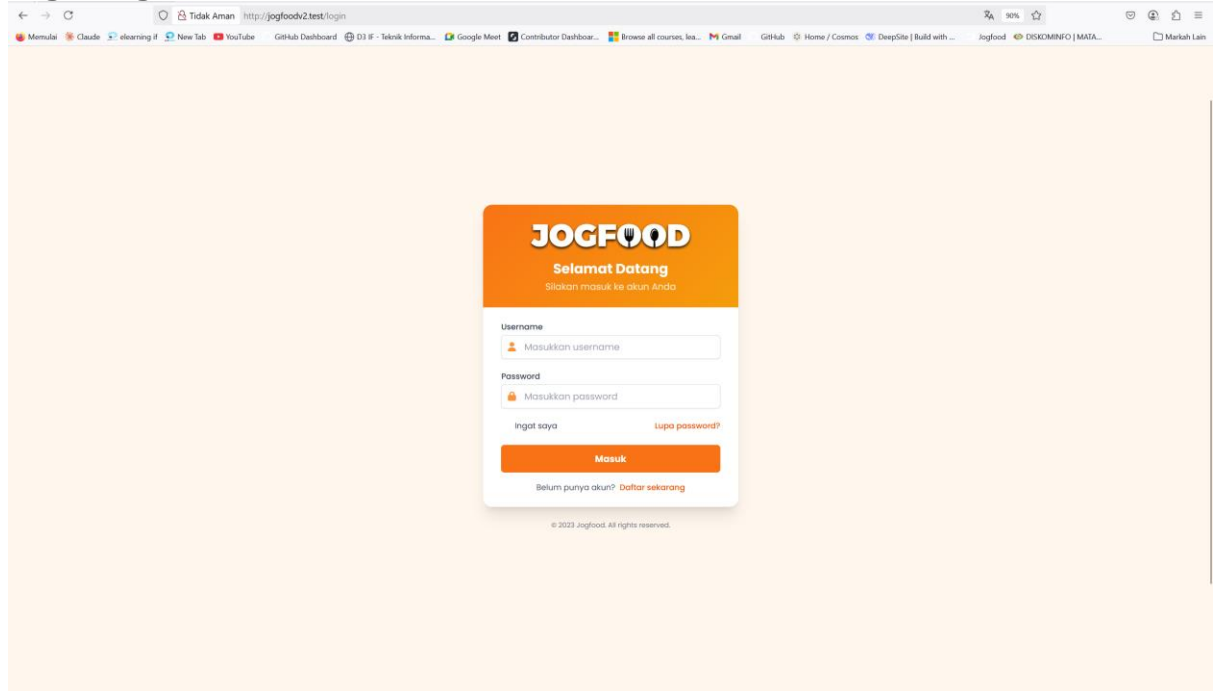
Tidak Aman http://jogfoodv2.test/login

90%

Memulai Claude elearning if New Tab YouTube GitHub Dashboard D3 IF - Teknik Informa... Google Meet Contributor Dashboar... Browse all courses, lea... Gmail GitHub Home / Cosmos DeepSite | Build with ... Jogfood DISKOMINFO | MATA... Markah Lain

JOGFOOD

Selamat Datang

Silakan masuk ke akun Anda

Username

Masukkan username

Password

Masukkan password

Ingat saya

Lupa password?

Masuk

Belum punya akun? Daftar sekarang

© 2023 Jogfood. All rights reserved.